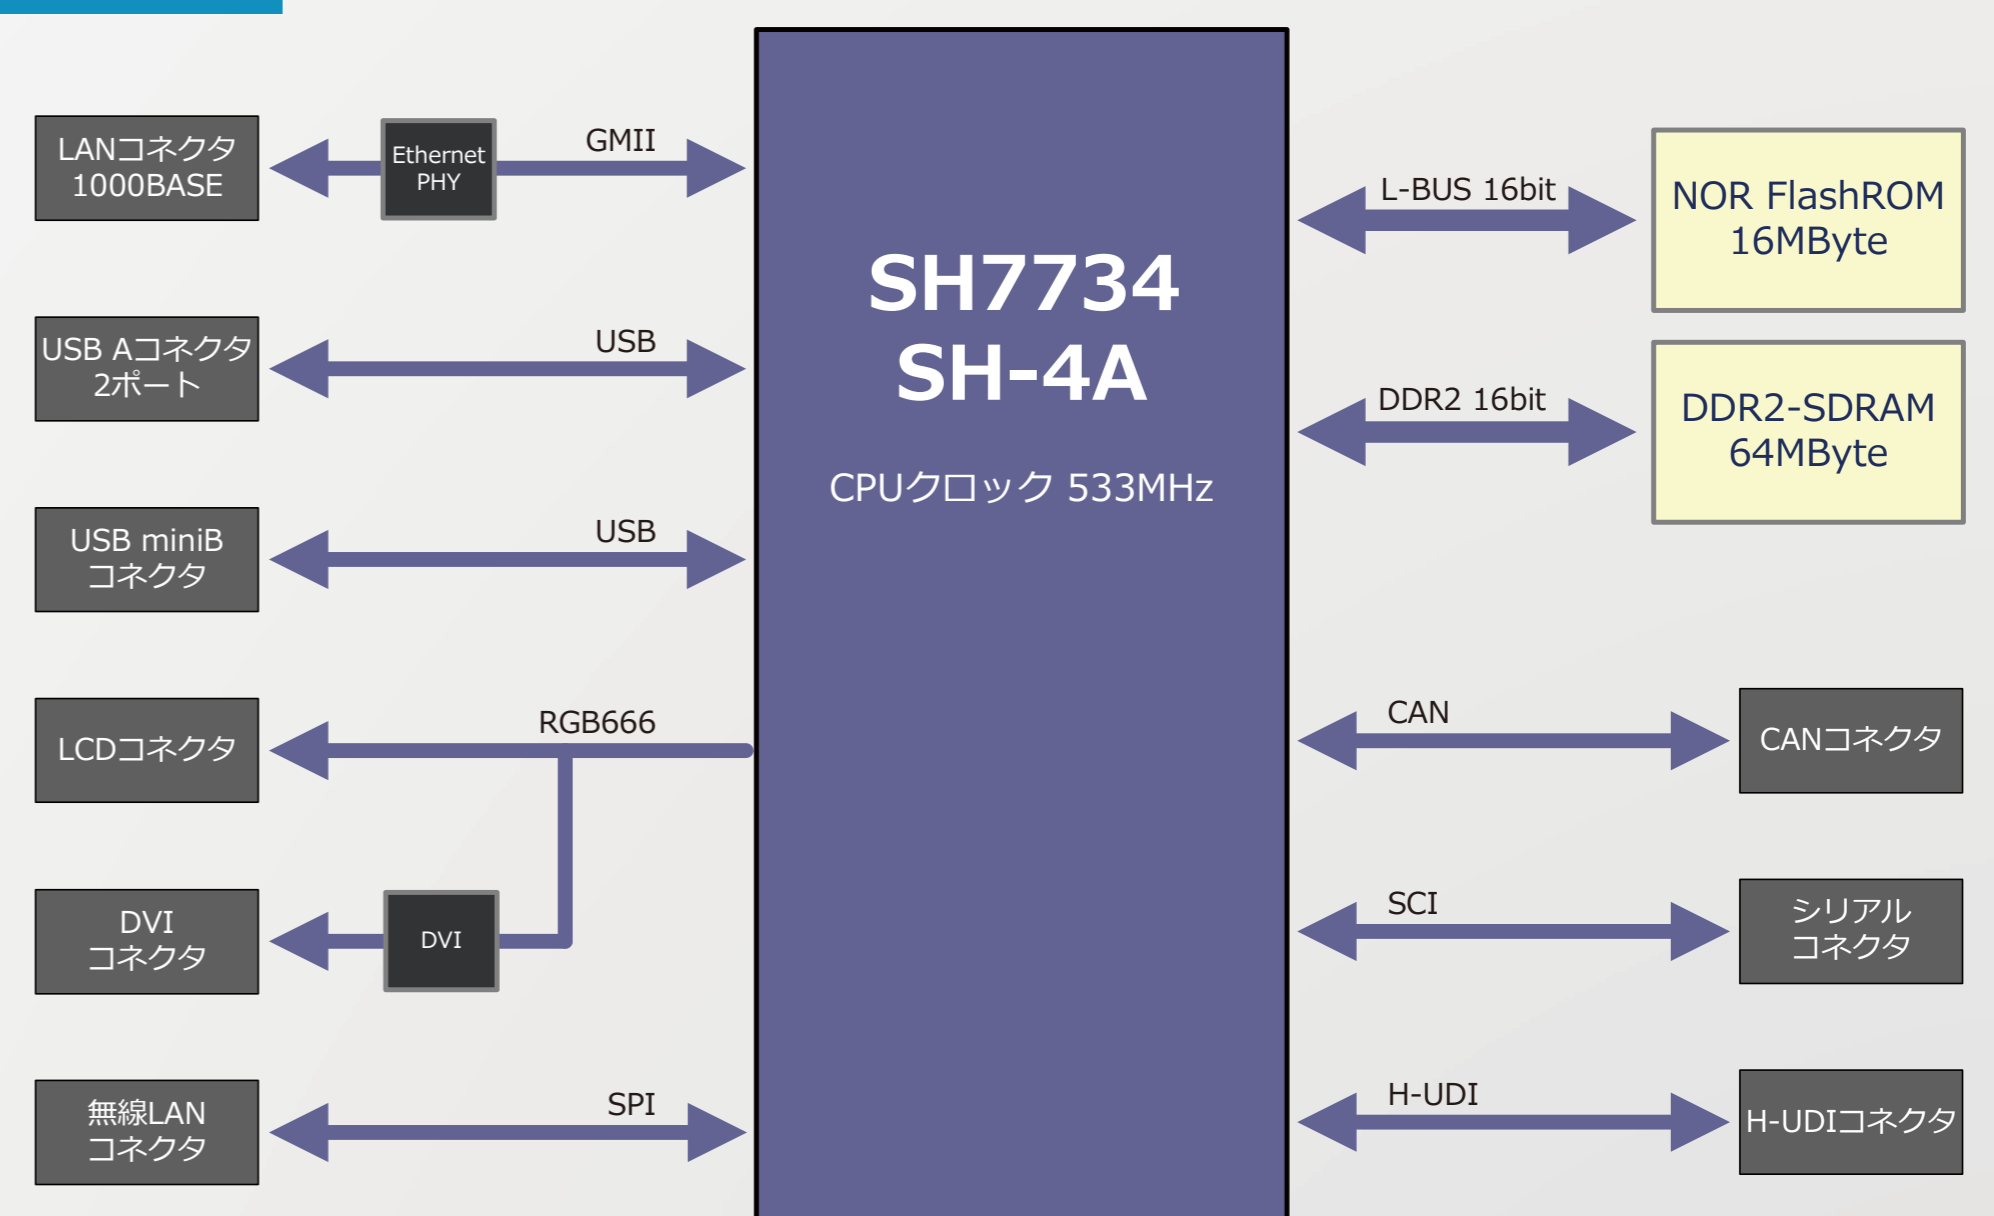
LANコネクタ
1000BASE

Ethernet
PHY

GMII

SH7734
SH-4A

CPUクロック 533MHz

L-BUS 16bit

NOR FlashROM
16MByte

USB Aコネクタ
2ポート

USB

DDR2 16bit

DDR2-SDRAM
64MByte

USB miniB
コネクタ

USB

LCDコネクタ

RGB666

CAN

CANコネクタ

DVI
コネクタ

DVI

SCI

シリアル
コネクタ

無線LAN
コネクタ

SPI

H-UDI

H-UDIコネクタ